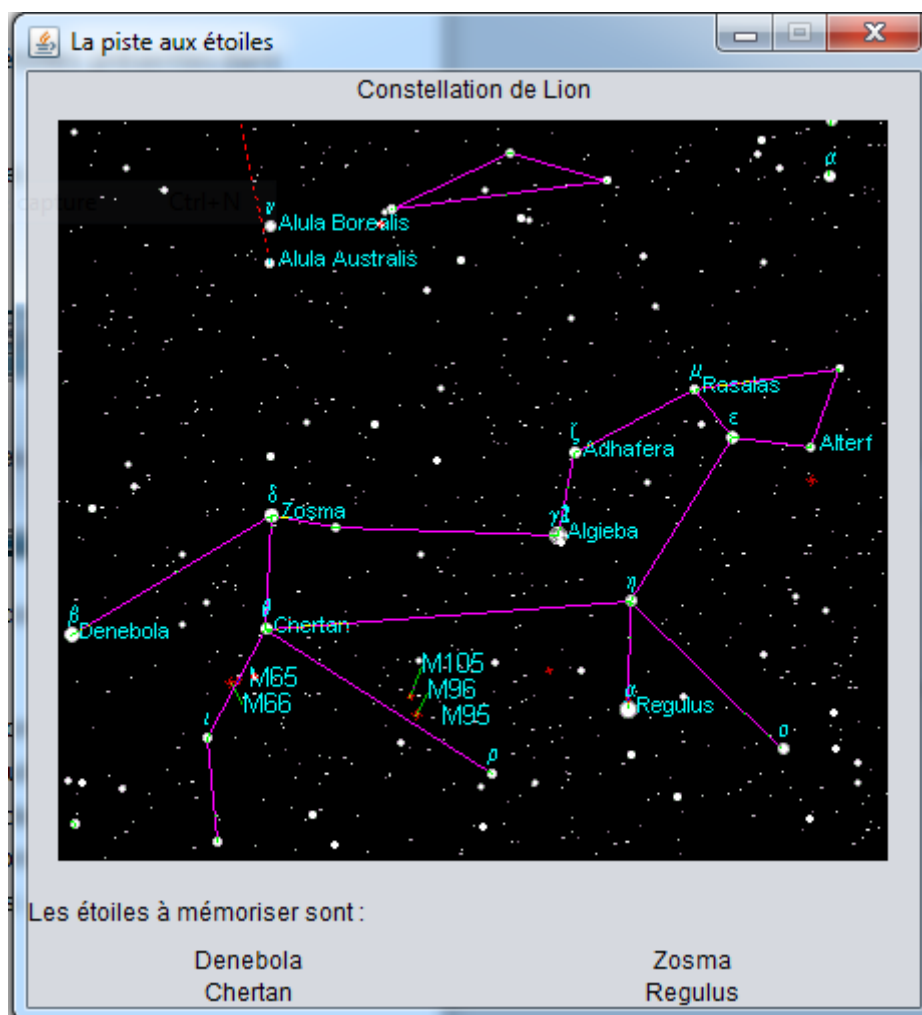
La piste aux étoiles

Constellation de Lion

capture Ctrl-N

$\nu$ Alula Borealis
Alula Australis
$\alpha$
$\mu$ Rasalas
$\varepsilon$
Alterf
$\zeta$ Adhafera
$\delta$ Zosma
$\gamma$ Algieba
$\eta$
$\beta$ Denebola
$\theta$ Chertan
M65
M66
M105
M96
M95
$\alpha$ Regulus
$\iota$
$\rho$
$o$

Les étoiles à mémoriser sont :

Denebola
Chertan

Zosma
Regulus